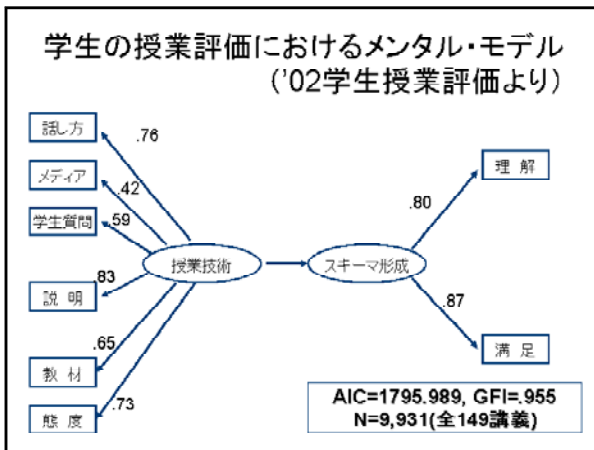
学生の授業評価におけるメンタル・モデル
（'02学生授業評価より）

話し方
.76
メディア
.42
学生質問
.59
83
説明
.65
教材
態度
.73

授業技術
スキーマ形成

.80
理解
.87
満足

AIC=1795.989, GFI=.955
N=9,931(全149講義)